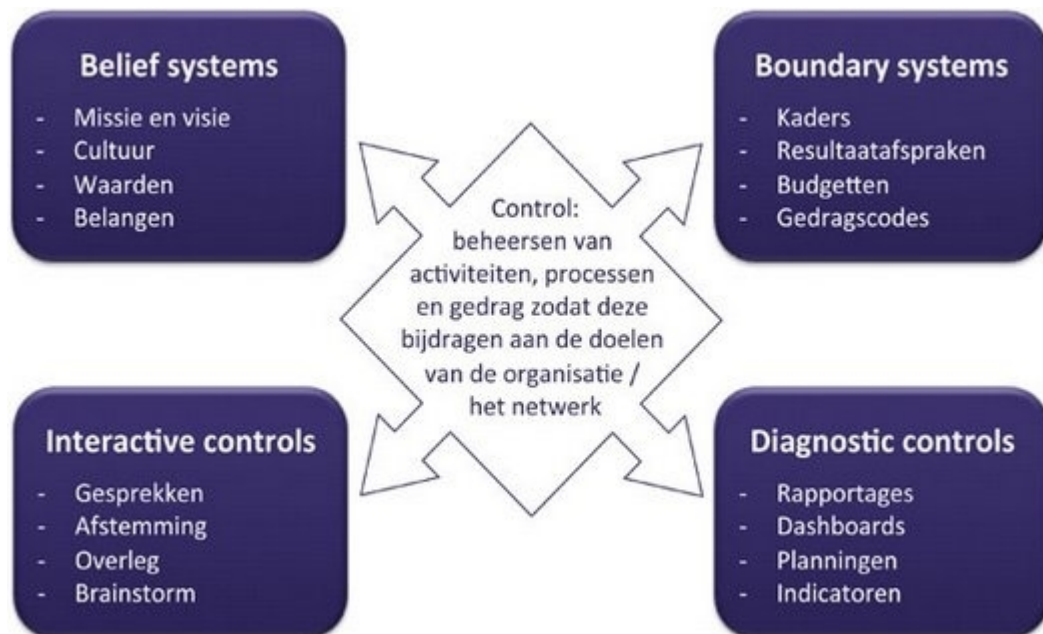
Belief systems
- Missie en visie
- Cultuur
- Waarden
- Belangen

Boundary systems
- Kaders
- Resultaatafspraken
- Budgetten
- Gedragscodes

Control: beheersen van activiteiten, processen en gedrag zodat deze bijdragen aan de doelen van de organisatie / het netwerk

Interactive controls
- Gesprekken
- Afstemming
- Overleg
- Brainstorm

Diagnostic controls
- Rapportages
- Dashboards
- Planningen
- Indicatoren